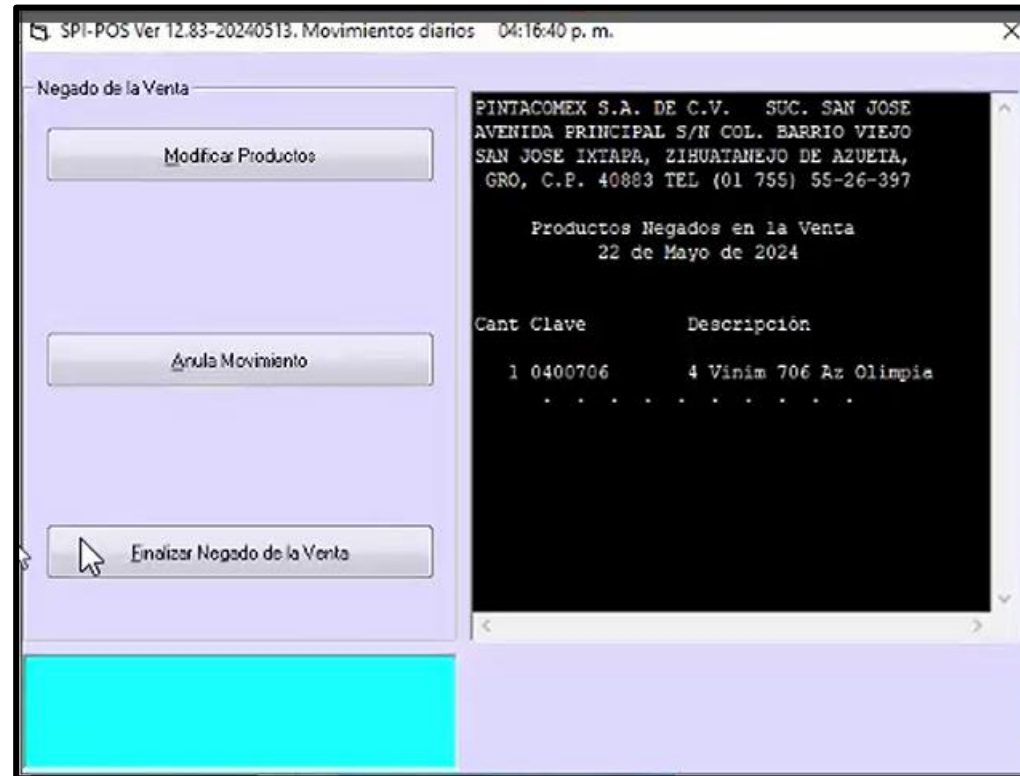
SPI-POS Ver 12.83-20240513. Movimientos diarios 04:16:40 p. m.

Negado de la Venta

Modificar Productos

Anula Movimiento

Finalizar Negado de la Venta

PINTACOMEX S.A. DE C.V. SUC. SAN JOSE
AVENIDA PRINCIPAL S/N COL. BARRIO VIEJO
SAN JOSE IXTAPA, ZIHUATANEJO DE AZUETA,
GRO, C.P. 40883 TEL (01 755) 55-26-397

Productos Negados en la Venta
22 de Mayo de 2024

| Cant | Clave | Descripción |
|---|---|---|
| 1 | 0400706 | 4 Vinim 706 Az Olimpia |

. . . . . . . . . . .